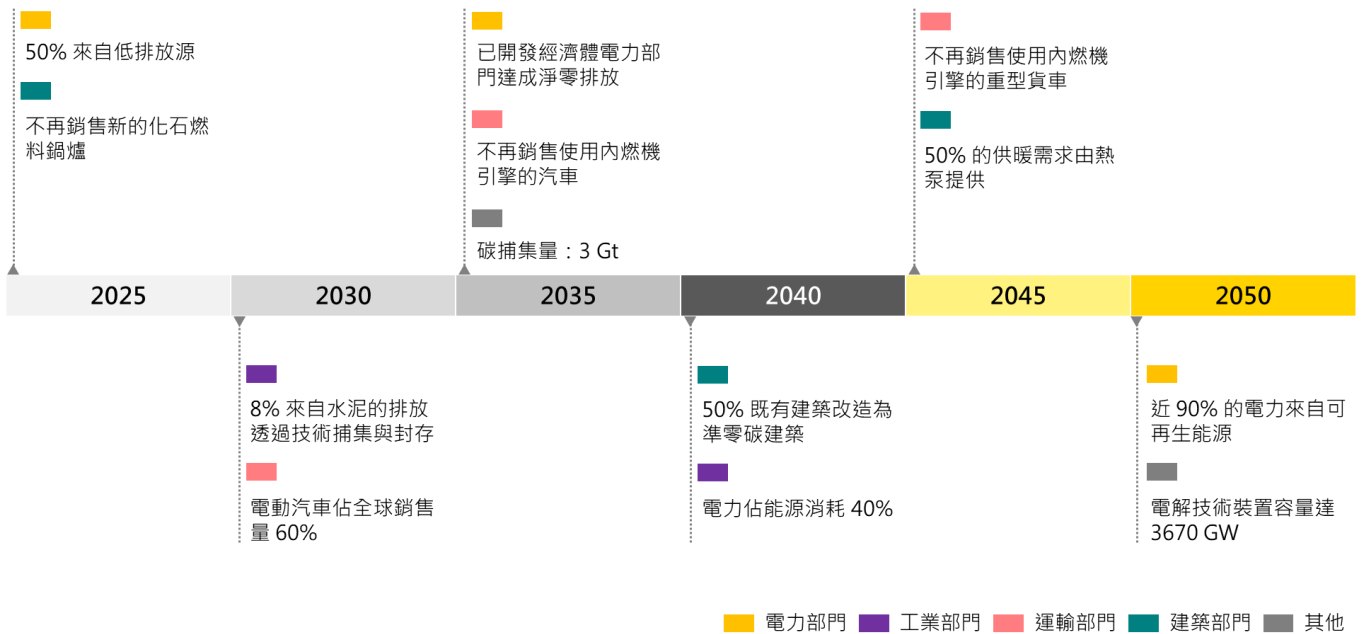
50% 來自低排放源

不再銷售新的化石燃料鍋爐

已開發經濟體電力部門達成淨零排放

不再銷售使用內燃機引擎的汽車

碳捕集量：3 Gt

不再銷售使用內燃機引擎的重型貨車

50% 的供暖需求由熱泵提供

2025

2030

2035

2040

2045

2050

8% 來自水泥的排放透過技術捕集與封存

電動汽車佔全球銷售量 60%

50% 既有建築改造為準零碳建築

電力佔能源消耗 40%

近 90% 的電力來自可再生能源

電解技術裝置容量達 3670 GW

電力部門 工業部門 運輸部門 建築部門 其他